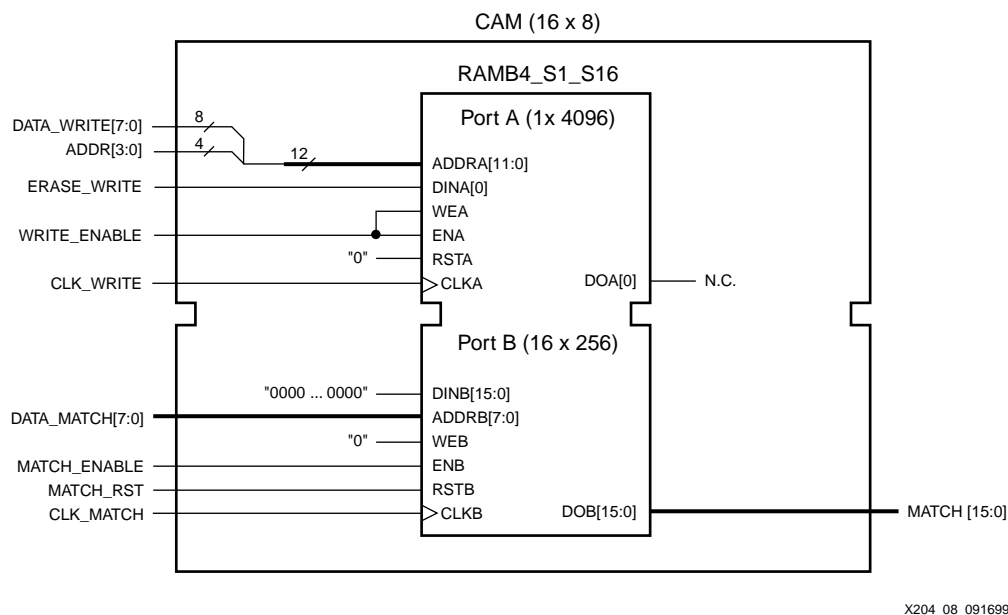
CAM (16 x 8)

RAMB4_S1_S16

Port A (1x 4096)

DATA_WRITE[7:0]
8
ADDR[3:0]
4
12
ADDRA[11:0]
ERASE_WRITE
DINA[0]
WEA
WRITE_ENABLE
ENA
"0"
RSTA
CLK_WRITE
CLKA
DOA[0]
N.C.

Port B (16 x 256)

"0000 ... 0000"
DINB[15:0]
DATA_MATCH[7:0]
ADDRB[7:0]
"0"
WEB
MATCH_ENABLE
ENB
MATCH_RST
RSTB
CLK_MATCH
CLKB
DOB[15:0]
MATCH [15:0]

X204_08_091699